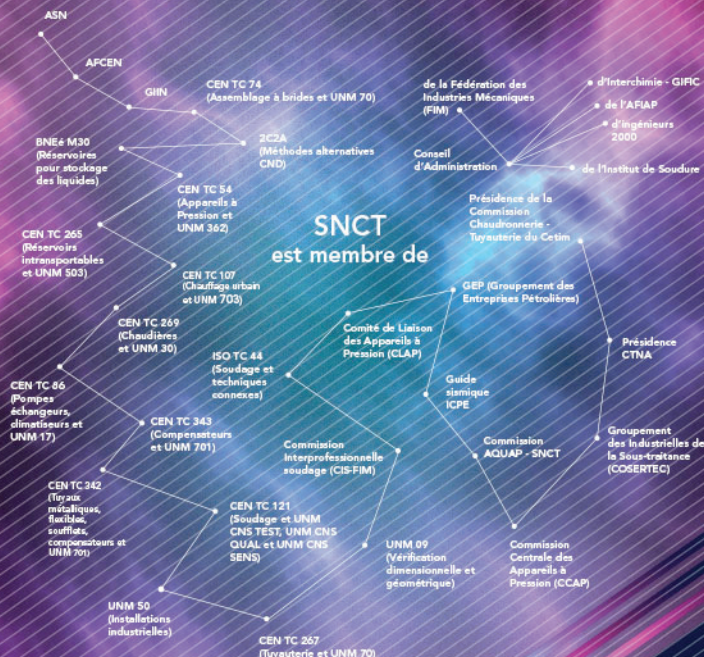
ASN

AFCEN

GIIN

CEN TC 74 (Assemblage à brides et UNM 70)

BNEé M30 (Réservoirs pour stockage des liquides)

2C2A (Méthodes alternatives CND)

CEN TC 54 (Appareils à Pression et UNM 362)

CEN TC 265 (Réservoirs intransportables et UNM 503)

CEN TC 107 (Chauffage urbain et UNM 703)

CEN TC 269 (Chaudières et UNM 30)

CEN TC 86 (Pompes échangeurs, climatiseurs et UNM 17)

CEN TC 343 (Compensateurs et UNM 701)

CEN TC 342 (Tuyaux métalliques, flexibles, soufflets, compensateurs et UNM 701)

CEN TC 121 (Soudage et UNM CNS TEST, UNM CNS QUAL et UNM CNS SENS)

UNM 50 (Installations industrielles)

CEN TC 267 (Tuyauterie et UNM 70)

SNCT est membre de

de la Fédération des Industries Mécaniques (FIM)

Conseil d'Administration

d'Interchimie - GIFIC

de l'AFIAP

d'ingénieurs 2000

de l'Institut de Soudure

Présidence de la Commission Chaudronnerie - Tuyauterie du Cetim

GEP (Groupement des Entreprises Pétrolières)

Comité de Liaison des Appareils à Pression (CLAP)

ISO TC 44 (Soudage et techniques connexes)

Guide sismique ICPE

Présidence CTNA

Commission Interprofessionnelle soudage (CIS-FIM)

Commission AQUAP - SNCT

Groupement des Industriels de la Sous-traitance (COSERTEC)

UNM 09 (Vérification dimensionnelle et géométrique)

Commission Centrale des Appareils à Pression (CCAP)